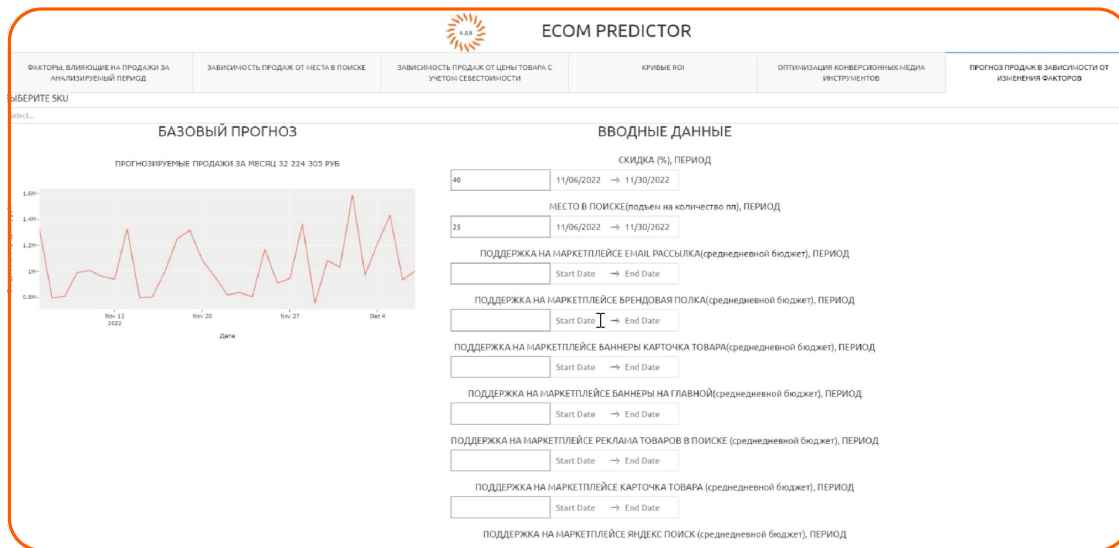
ECOM PREDICTOR

ФАКТОРЫ, ВЛИЯЮЩИЕ НА ПРОДАЖИ ЗА АНАЛИЗИРУЕМЫЙ ПЕРИОД

ЗАВИСИМОСТЬ ПРОДАЖ ОТ МЕСТА В ПОИСКЕ

ЗАВИСИМОСТЬ ПРОДАЖ ОТ ЦЕНЫ ТОВАРА С УЧЕТОМ СЕБЕСТОИМОСТИ

КРИВЫЕ ROI

ОПТИМИЗАЦИЯ КОНВЕРСИОННЫХ МЕДИА ИНСТРУМЕНТОВ

ПРОГНОЗ ПРОДАЖ В ЗАВИСИМОСТИ ОТ ИЗМЕНЕНИЯ ФАКТОРОВ

ЫБЕРИТЕ SKU

elect...

БАЗОВЫЙ ПРОГНОЗ

ПРОГНОЗИРУЕМЫЕ ПРОДАЖИ ЗА МЕСЯЦ 32 224 305 РУБ

1.6M
1.4M
1.2M
1M
0.8M

Nov 13
2022
Nov 20
Nov 27
Dec 4

Дата

ВВОДНЫЕ ДАННЫЕ

СКИДКА (%), ПЕРИОД

40 | 11/06/2022 → 11/30/2022

МЕСТО В ПОИСКЕ(подъем на количество пп), ПЕРИОД

25 | 11/06/2022 → 11/30/2022

ПОДДЕРЖКА НА МАРКЕТПЛЕЙСЕ EMAIL РАССЫЛКА(среднедневной бюджет), ПЕРИОД

Start Date → End Date

ПОДДЕРЖКА НА МАРКЕТПЛЕЙСЕ БРЕНДОВАЯ ПОЛКА(среднедневной бюджет), ПЕРИОД

Start Date → End Date

ПОДДЕРЖКА НА МАРКЕТПЛЕЙСЕ БАННЕРЫ КАРТОЧКА ТОВАРА(среднедневной бюджет), ПЕРИОД

Start Date → End Date

ПОДДЕРЖКА НА МАРКЕТПЛЕЙСЕ БАННЕРЫ НА ГЛАВНОЙ(среднедневной бюджет), ПЕРИОД

Start Date → End Date

ПОДДЕРЖКА НА МАРКЕТПЛЕЙСЕ РЕКЛАМА ТОВАРОВ В ПОИСКЕ (среднедневной бюджет), ПЕРИОД

Start Date → End Date

ПОДДЕРЖКА НА МАРКЕТПЛЕЙСЕ КАРТОЧКА ТОВАРА (среднедневной бюджет), ПЕРИОД

Start Date → End Date

ПОДДЕРЖКА НА МАРКЕТПЛЕЙСЕ ЯНДЕКС ПОИСК (среднедневной бюджет), ПЕРИОД